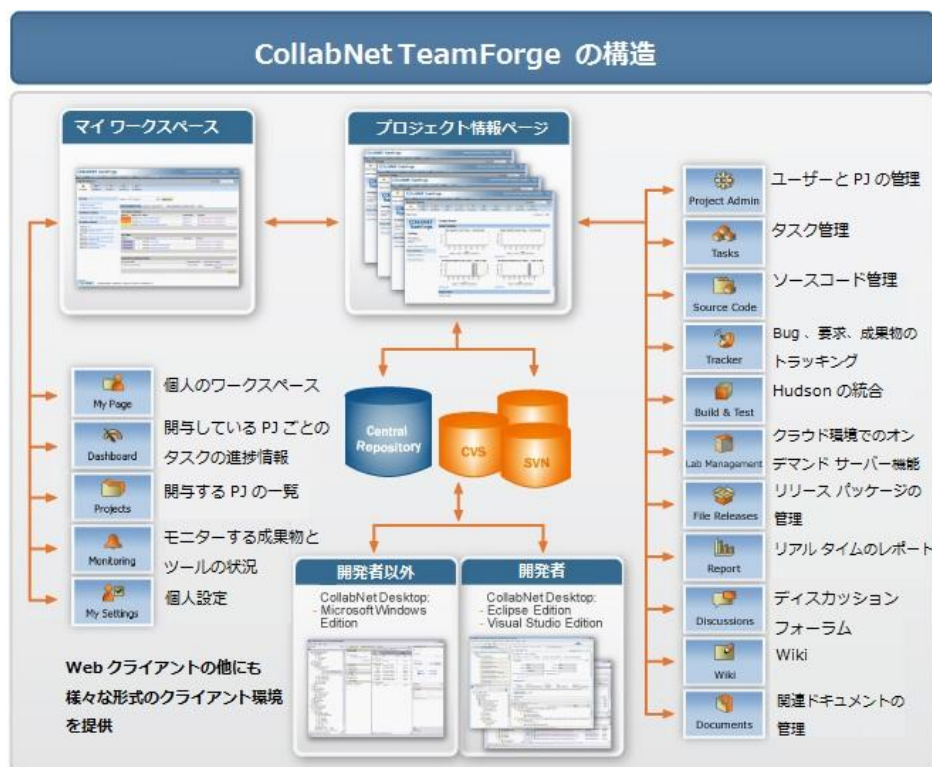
CollabNet TeamForge の構造

マイ ワークスペース

プロジェクト情報ページ

Project Admin ユーザーと PJ の管理

Tasks タスク管理

Source Code ソースコード管理

Tracker Bug 、要求、成果物のトラッキング

Build & Test Hudson の統合

Lab Management クラウド環境でのオンデマンド サーバー機能

File Releases リリース パッケージの管理

Report リアル タイムのレポート

Discussions ディスカッション フォーラム

Wiki Wiki

Documents 関連ドキュメントの管理

My Page 個人のワークスペース

Dashboard 関与している PJ ごとのタスクの進捗情報

Projects 関与する PJ の一覧

Monitoring モニターする成果物とツールの状況

My Settings 個人設定

Central Repository

CVS

SVN

開発者以外

CollabNet Desktop:
- Microsoft Windows Edition

開発者

CollabNet Desktop:
- Eclipse Edition
- Visual Studio Edition

Web クライアントの他にも様々な形式のクライアント環境を提供